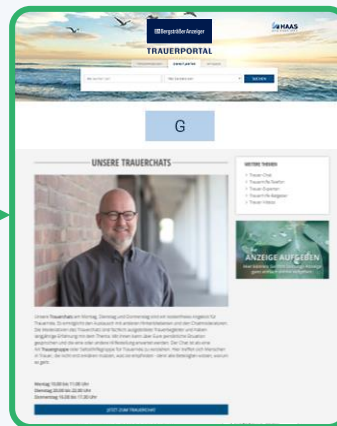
Bergsträßer Anzeiger

HAAS

TRAUERPORTAL

SUCHEN

G

UNSERE TRAUERCHATS

WEITERE THEMEN

> Trauer-Chat

> Trauerhilfe/Seelsorge

> Trauer-Experten

> Trauerhilfe-Ratgeber

> Trauer-Videos

ANZEIGE AUFGEBEN

Unsere Trauerchats am Montag, Dienstag und Donnerstag sind ein kostenfreies Angebot für Trauernde. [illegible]

Montag 19:00 bis 21:00 Uhr

Dienstag 20:00 bis 22:00 Uhr

Donnerstag 10:00 bis 11:30 Uhr

JETZT ZUM TRAUERCHAT